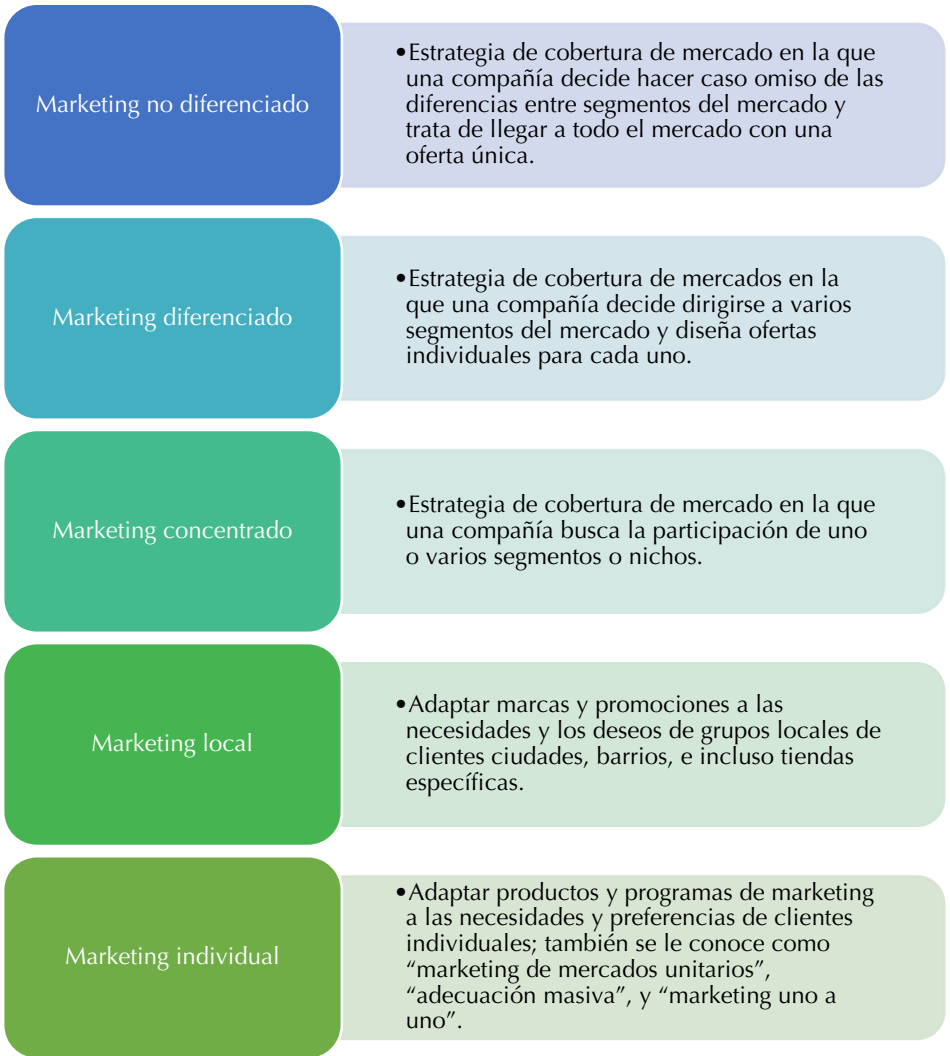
Marketing no diferenciado

•Estrategia de cobertura de mercado en la que una compañía decide hacer caso omiso de las diferencias entre segmentos del mercado y trata de llegar a todo el mercado con una oferta única.

Marketing diferenciado

•Estrategia de cobertura de mercados en la que una compañía decide dirigirse a varios segmentos del mercado y diseña ofertas individuales para cada uno.

Marketing concentrado

•Estrategia de cobertura de mercado en la que una compañía busca la participación de uno o varios segmentos o nichos.

Marketing local

•Adaptar marcas y promociones a las necesidades y los deseos de grupos locales de clientes ciudades, barrios, e incluso tiendas específicas.

Marketing individual

•Adaptar productos y programas de marketing a las necesidades y preferencias de clientes individuales; también se le conoce como "marketing de mercados unitarios", "adecuación masiva", y "marketing uno a uno".